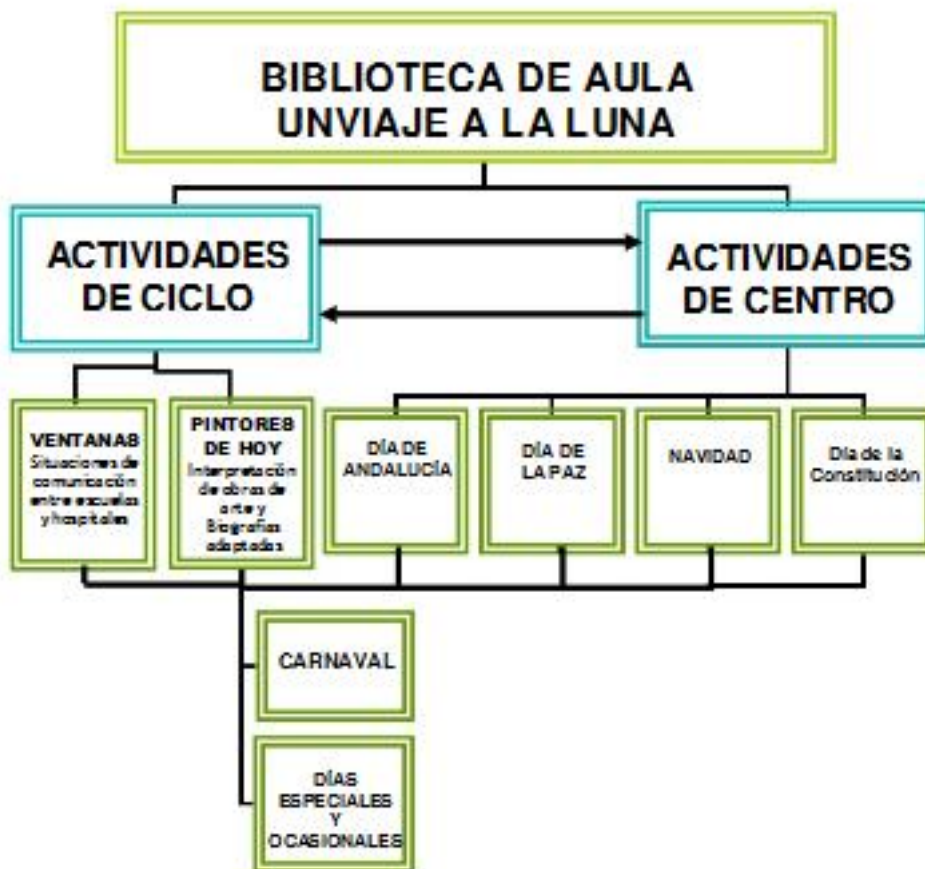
BIBLIOTECA DE AULA
UNVIAJE A LA LUNA

ACTIVIDADES DE CICLO

ACTIVIDADES DE CENTRO

VENTANAS
Situaciones de comunicación entre escuelas y hospitales

PINTORES DE HOY
Interpretación de obras de arte y Biografías adaptadas

DÍA DE ANDALUCÍA

DÍA DE LA PAZ

NAVIDAD

Día de la Constitución

CARNAVAL

DÍAS ESPECIALES Y OCASIONALES